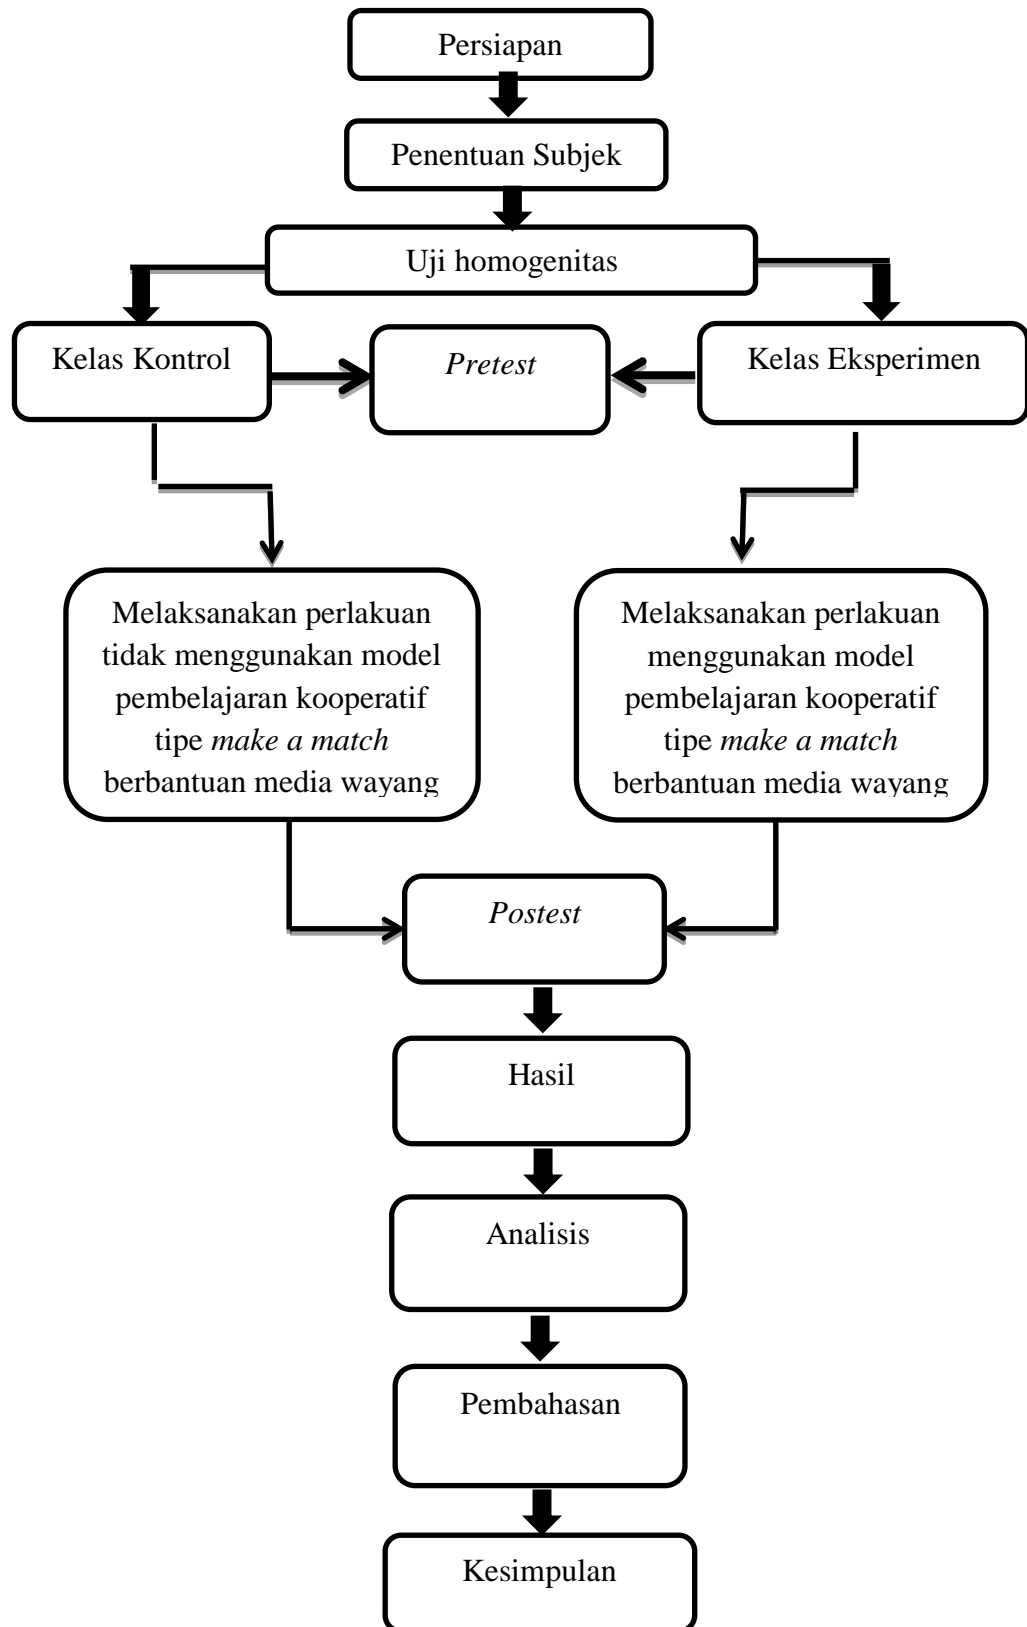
Persiapan

Penentuan Subjek

Uji homogenitas

Kelas Kontrol

*Pretest*

Kelas Eksperimen

Melaksanakan perlakuan tidak menggunakan model pembelajaran kooperatif tipe *make a match* berbantuan media wayang

Melaksanakan perlakuan menggunakan model pembelajaran kooperatif tipe *make a match* berbantuan media wayang

*Postest*

Hasil

Analisis

Pembahasan

Kesimpulan